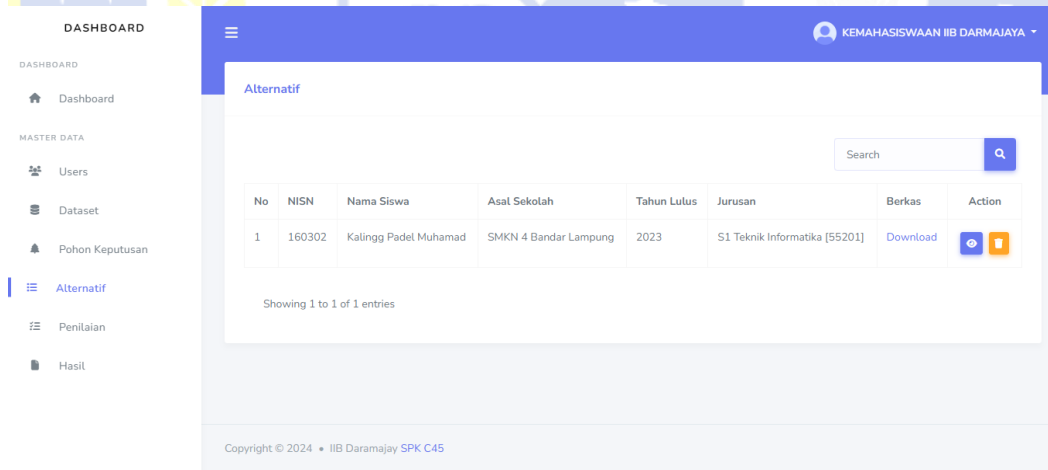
DASHBOARD

DASHBOARD

Dashboard

MASTER DATA

Users

Dataset

Pohon Keputusan

Alternatif

Penilaian

Hasil

KEMAHASISWAAN IIB DARMAJAYA

Alternatif

Search

| No | NISN | Nama Siswa | Asal Sekolah | Tahun Lulus | Jurusan | Berkas | Action |
|---|---|---|---|---|---|---|---|
| 1 | 160302 | Kalingg Padel Muhamad | SMKN 4 Bandar Lampung | 2023 | S1 Teknik Informatika [55201] | Download | |

Showing 1 to 1 of 1 entries

Copyright © 2024 • IIB Daramajay SPK C45